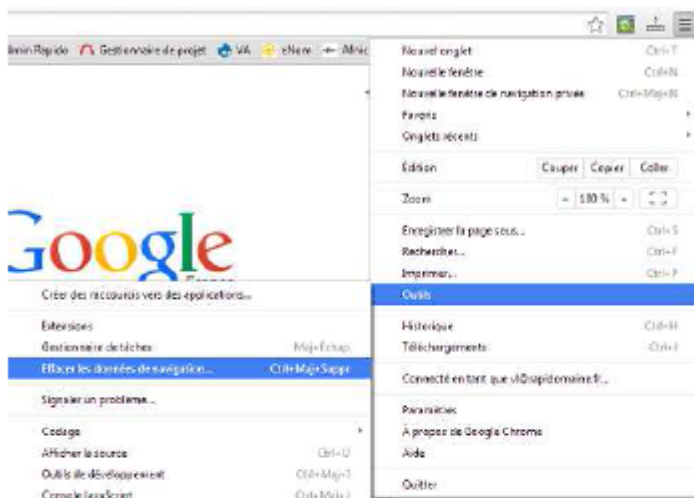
Admin Rapido Gestionnaire de projet VA eNom Mini

Nouvel onglet Ctrl+T
Nouvelle fenêtre Ctrl+N
Nouvelle fenêtre de navigation privée Ctrl+Maj+N
Favoris
Onglets récents
Édition Couper Copier Coller
Zoom − 100 % +
Enregistrer la page sous... Ctrl+S
Rechercher... Ctrl+F
Imprimer... Ctrl+P
Outils
Historique Ctrl+H
Téléchargements Ctrl+J
Connecté en tant que vl@rapidomaine.fr...
Paramètres
À propos de Google Chrome
Aide
Quitter

Google
France

Créer des raccourcis vers des applications...
Extensions
Gestionnaire de tâches Maj+Échap
Effacer les données de navigation... Ctrl+Maj+Suppr
Signaler un problème...
Codage
Afficher la source Ctrl+U
Outils de développement Ctrl+Maj+I
Console JavaScript Ctrl+Maj+J